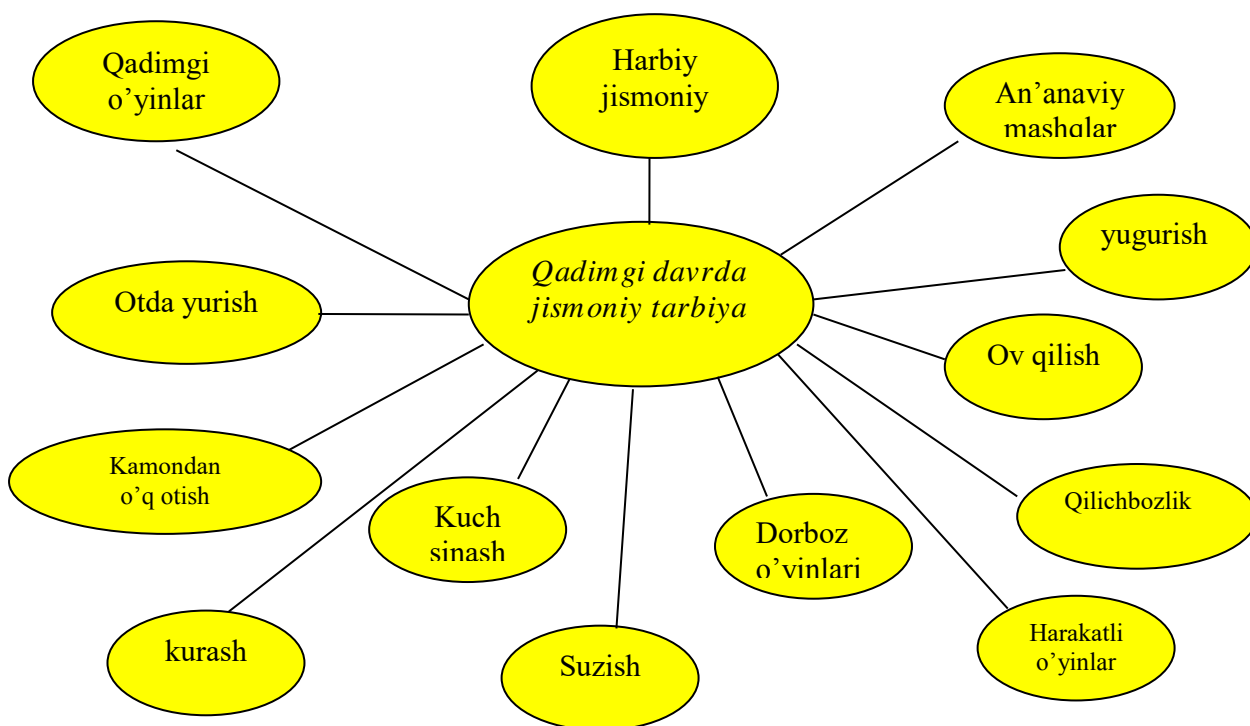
Qadimgi o’yinlar

Harbiy jismoniy

An’anaviy mashqlar

yugurish

Qadimgi davrda jismoniy tarbiya

Otda yurish

Ov qilish

Kamondan o’q otish

Kuch sinash

Dorboz o’yinlari

Qilichbozlik

kurash

Suzish

Harakatli o’yinlar